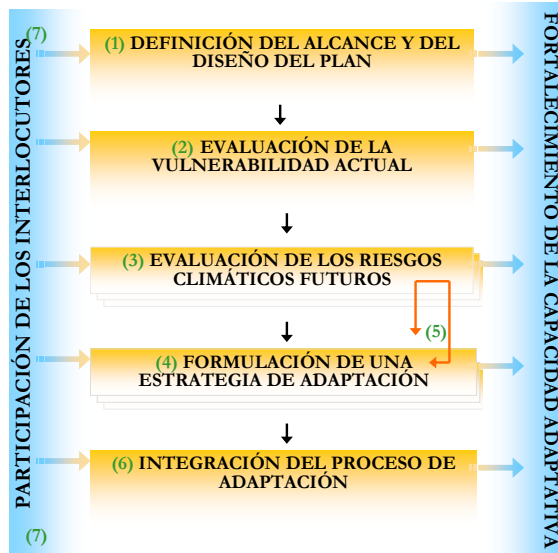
(7)
PARTICIPACIÓN DE LOS INTERLOCUTORES
(7)

(1) DEFINICIÓN DEL ALCANCE Y DEL DISEÑO DEL PLAN

(2) EVALUACIÓN DE LA VULNERABILIDAD ACTUAL

(3) EVALUACIÓN DE LOS RIESGOS CLIMÁTICOS FUTUROS

(5)

(4) FORMULACIÓN DE UNA ESTRATEGIA DE ADAPTACIÓN

(6) INTEGRACIÓN DEL PROCESO DE ADAPTACIÓN

FORTALECIMIENTO DE LA CAPACIDAD ADAPTATIVA